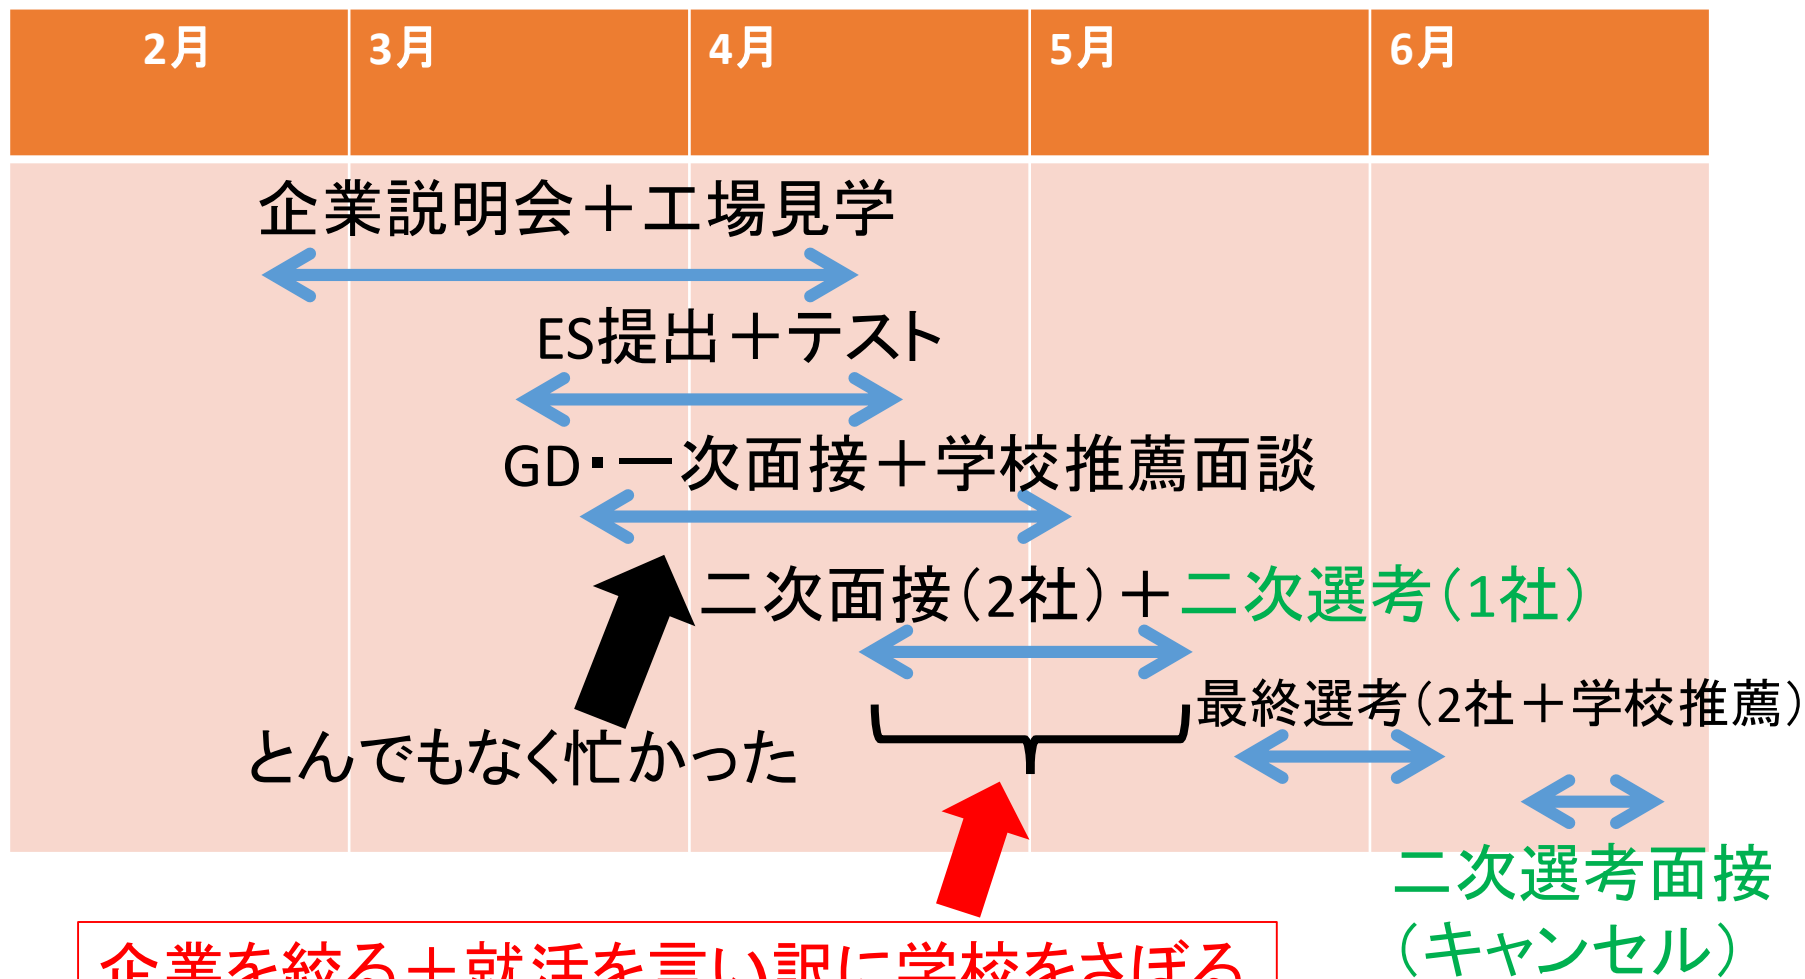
| 2月 | 3月 | 4月 | 5月 | 6月 |
|---|---|---|---|---|

企業説明会＋工場見学

ES提出＋テスト

GD･一次面接＋学校推薦面談

二次面接（2社）＋二次選考（1社）

最終選考（2社＋学校推薦）

とんでもなく忙かった

二次選考面接
（キャンセル）

企業を絞る＋就活を言い訳に学校をさぼる